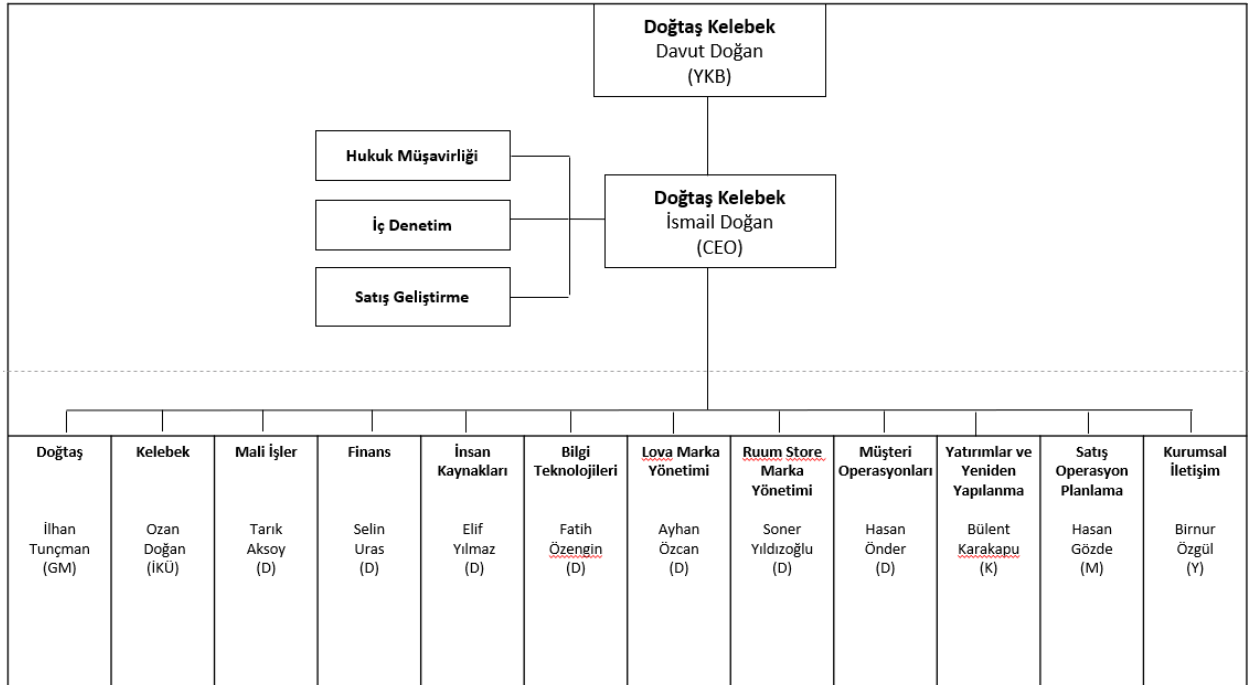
**Doğtaş Kelebek**
Davut Doğan
(YKB)

**Hukuk Müşavirliği**

**İç Denetim**

**Satış Geliştirme**

**Doğtaş Kelebek**
İsmail Doğan
(CEO)

| **Doğtaş** | **Kelebek** | **Mali İşler** | **Finans** | **İnsan Kaynakları** | **Bilgi Teknolojileri** | **Lova Marka Yönetimi** | **Ruum Store Marka Yönetimi** | **Müşteri Operasyonları** | **Yatırımlar ve Yeniden Yapılanma** | **Satış Operasyon Planlama** | **Kurumsal İletişim** |
|---|---|---|---|---|---|---|---|---|---|---|---|
| İlhan Tunçman (GM) | Ozan Doğan (İKÜ) | Tarık Aksoy (D) | Selin Uras (D) | Elif Yılmaz (D) | Fatih Özengin (D) | Ayhan Özcan (D) | Soner Yıldızoğlu (D) | Hasan Önder (D) | Bülent Karakapu (K) | Hasan Gözde (M) | Birnur Özgül (Y) |